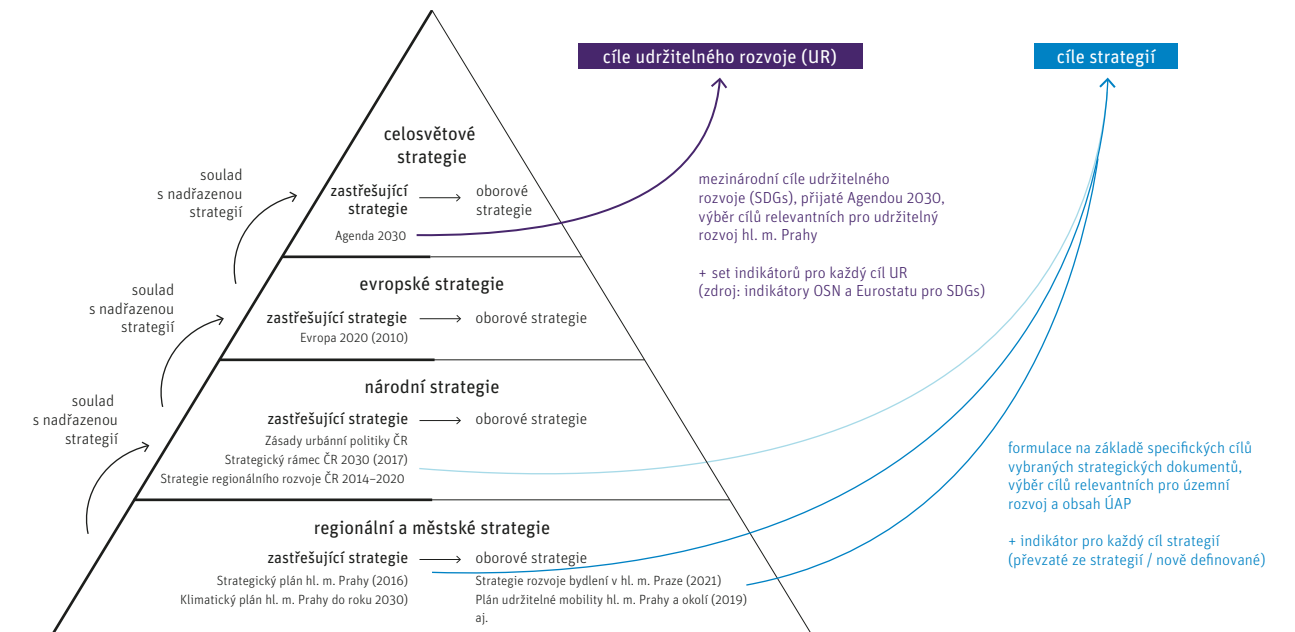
cíle udržitelného rozvoje (UR)

cíle strategií

celosvětové strategie

soulad s nadřazenou strategií

zastřešující strategie ⟶ oborové strategie

Agenda 2030

mezinárodní cíle udržitelného rozvoje (SDGs), přijaté Agendou 2030, výběr cílů relevantních pro udržitelný rozvoj hl. m. Prahy

+ set indikátorů pro každý cíl UR (zdroj: indikátory OSN a Eurostatu pro SDGs)

soulad s nadřazenou strategií

evropské strategie

zastřešující strategie ⟶ oborové strategie

Evropa 2020 (2010)

soulad s nadřazenou strategií

národní strategie

zastřešující strategie ⟶ oborové strategie

Zásady urbánní politiky ČR

Strategický rámec ČR 2030 (2017)

Strategie regionálního rozvoje ČR 2014–2020

formulace na základě specifických cílů vybraných strategických dokumentů, výběr cílů relevantních pro územní rozvoj a obsah ÚAP

+ indikátor pro každý cíl strategií (převzaté ze strategií / nově definované)

regionální a městské strategie

zastřešující strategie ⟶ oborové strategie

Strategický plán hl. m. Prahy (2016)

Klimatický plán hl. m. Prahy do roku 2030)

Strategie rozvoje bydlení v hl. m. Praze (2021)

Plán udržitelné mobility hl. m. Prahy a okolí (2019)

aj.